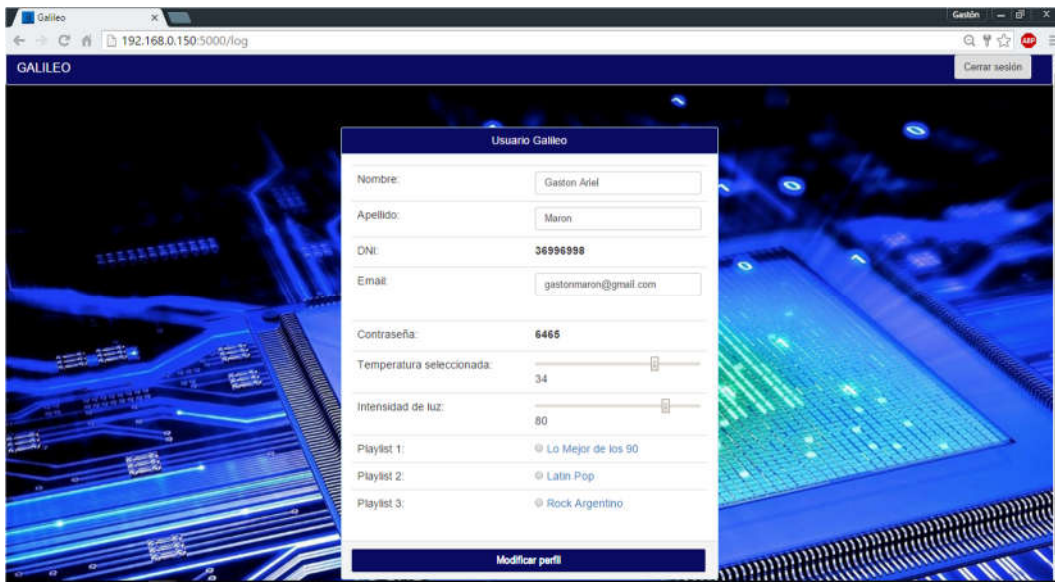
Galileo

Gastón

192.168.0.150:5000/log

GALILEO

Cerrar sesión

Usuario Galileo

| | |
|---|---|
| Nombre: | Gaston Ariel |
| Apellido: | Maron |
| DNI: | 36996998 |
| Email: | gastonmaron@gmail.com |
| Contraseña: | 6465 |
| Temperatura seleccionada: | 34 |
| Intensidad de luz: | 80 |
| Playlist 1: | Lo Mejor de los 90 |
| Playlist 2: | Latin Pop |
| Playlist 3: | Rock Argentino |

Modificar perfil